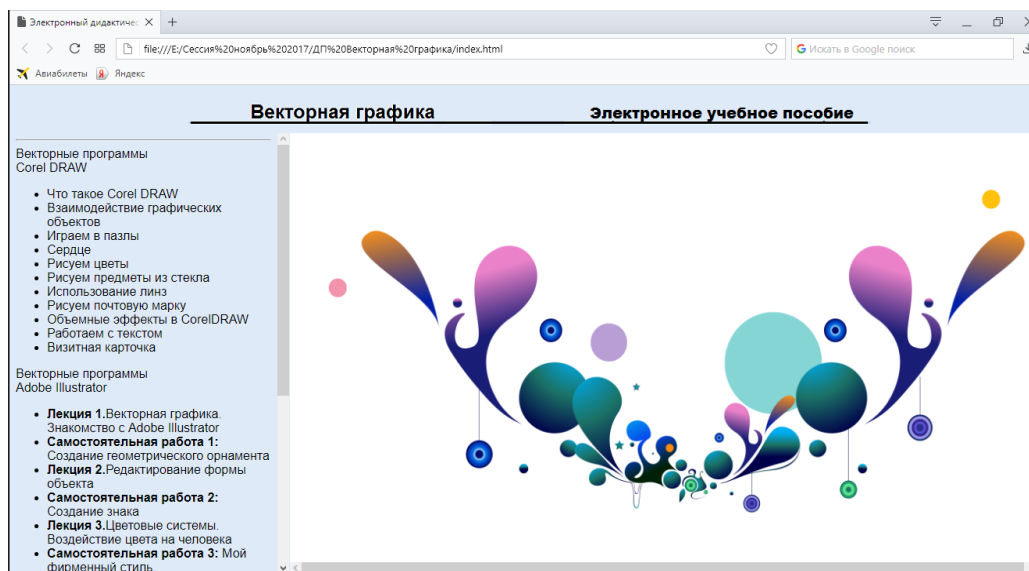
Электронный дидактиче ×  +

file:///E:/Сессия%20ноябрь%202017/ДП%20Векторная%20графика/index.html

Искать в Google поиск

Авиабилеты  Яндекс

Векторная графика  Электронное учебное пособие

Векторные программы
Corel DRAW

- Что такое Corel DRAW
- Взаимодействие графических объектов
- Играем в пазлы
- Сердце
- Рисуем цветы
- Рисуем предметы из стекла
- Использование линз
- Рисуем почтовую марку
- Объемные эффекты в CorelDRAW
- Работаем с текстом
- Визитная карточка

Векторные программы
Adobe Illustrator

- **Лекция 1.**Векторная графика. Знакомство с Adobe Illustrator
- **Самостоятельная работа 1:** Создание геометрического орнамента
- **Лекция 2.**Редактирование формы объекта
- **Самостоятельная работа 2:** Создание знака
- **Лекция 3.**Цветовые системы. Воздействие цвета на человека
- **Самостоятельная работа 3:** Мой фирменный стиль